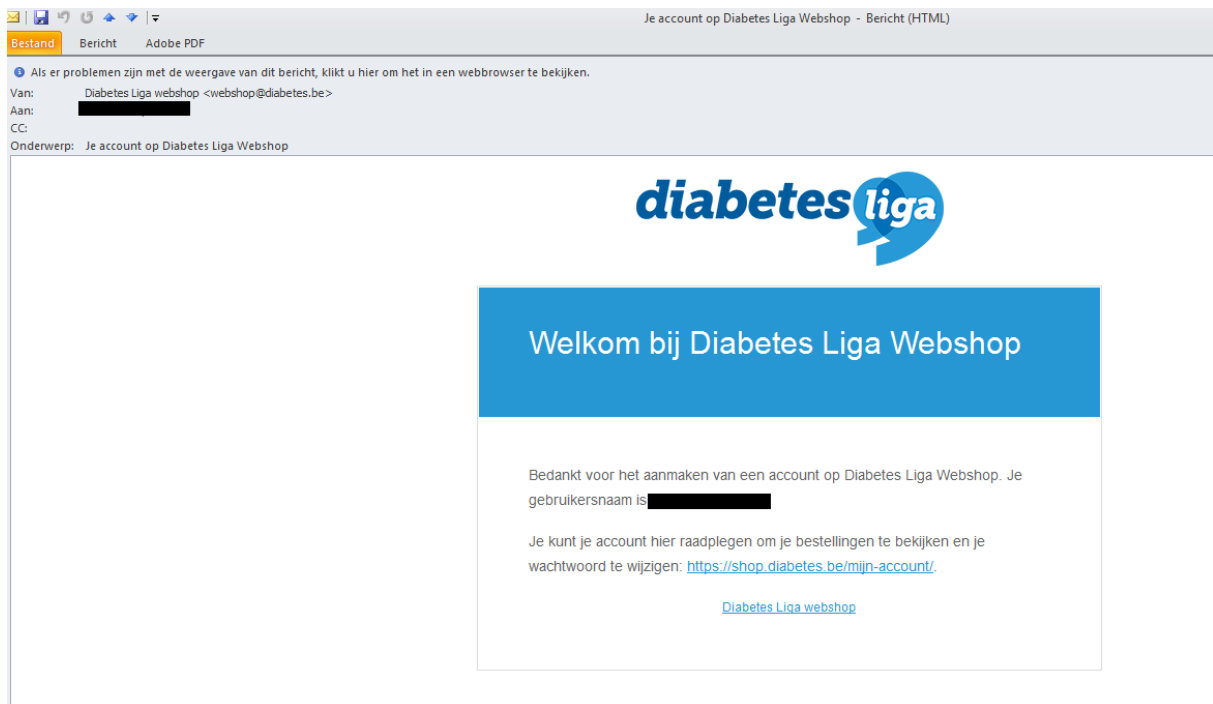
Je account op Diabetes Liga Webshop - Bericht (HTML)

Bestand Bericht Adobe PDF

Als er problemen zijn met de weergave van dit bericht, klikt u hier om het in een webbrowser te bekijken.

Van: Diabetes Liga webshop <webshop@diabetes.be>
Aan: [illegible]
CC:
Onderwerp: Je account op Diabetes Liga Webshop

diabetes liga

Welkom bij Diabetes Liga Webshop

Bedankt voor het aanmaken van een account op Diabetes Liga Webshop. Je gebruikersnaam is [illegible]

Je kunt je account hier raadplegen om je bestellingen te bekijken en je wachtwoord te wijzigen: https://shop.diabetes.be/mijn-account/.

Diabetes Liga webshop